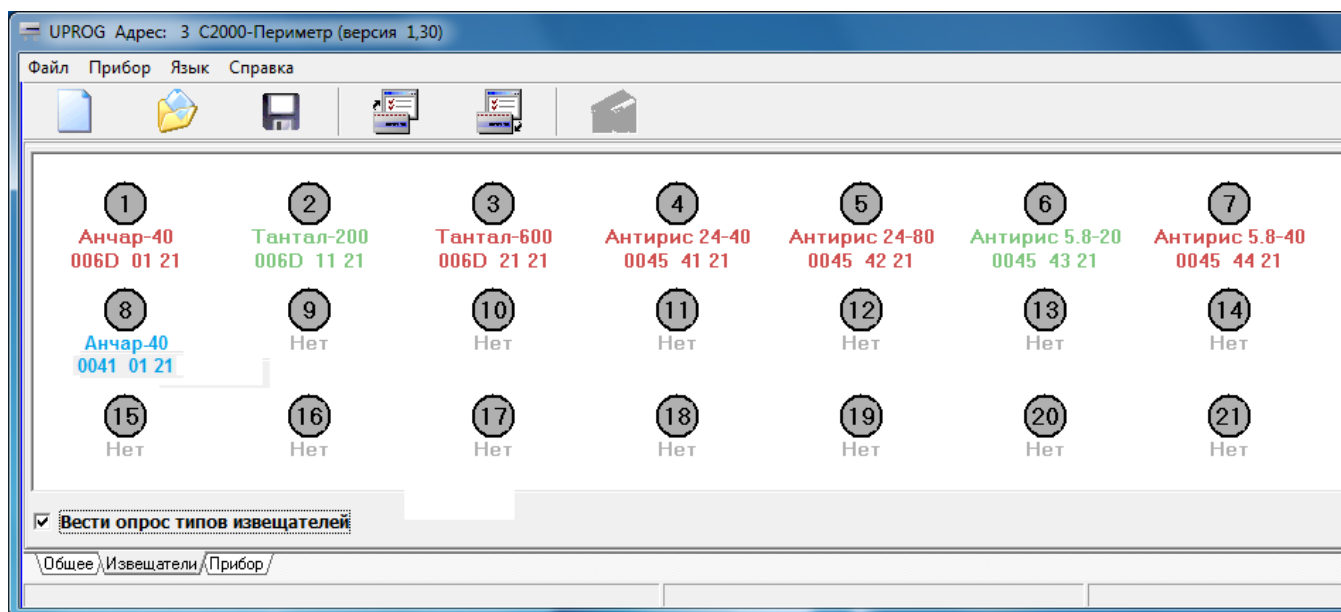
UPROG Адрес: 3 С2000-Периметр (версия 1,30)

Файл Прибор Язык Справка

1
Анчар-40
006D 01 21

2
Тантал-200
006D 11 21

3
Тантал-600
006D 21 21

4
Антирис 24-40
0045 41 21

5
Антирис 24-80
0045 42 21

6
Антирис 5.8-20
0045 43 21

7
Антирис 5.8-40
0045 44 21

8
Анчар-40
0041 01 21

9
Нет

10
Нет

11
Нет

12
Нет

13
Нет

14
Нет

15
Нет

16
Нет

17
Нет

18
Нет

19
Нет

20
Нет

21
Нет

☑ Вести опрос типов извещателей

Общее Извещатели Прибор